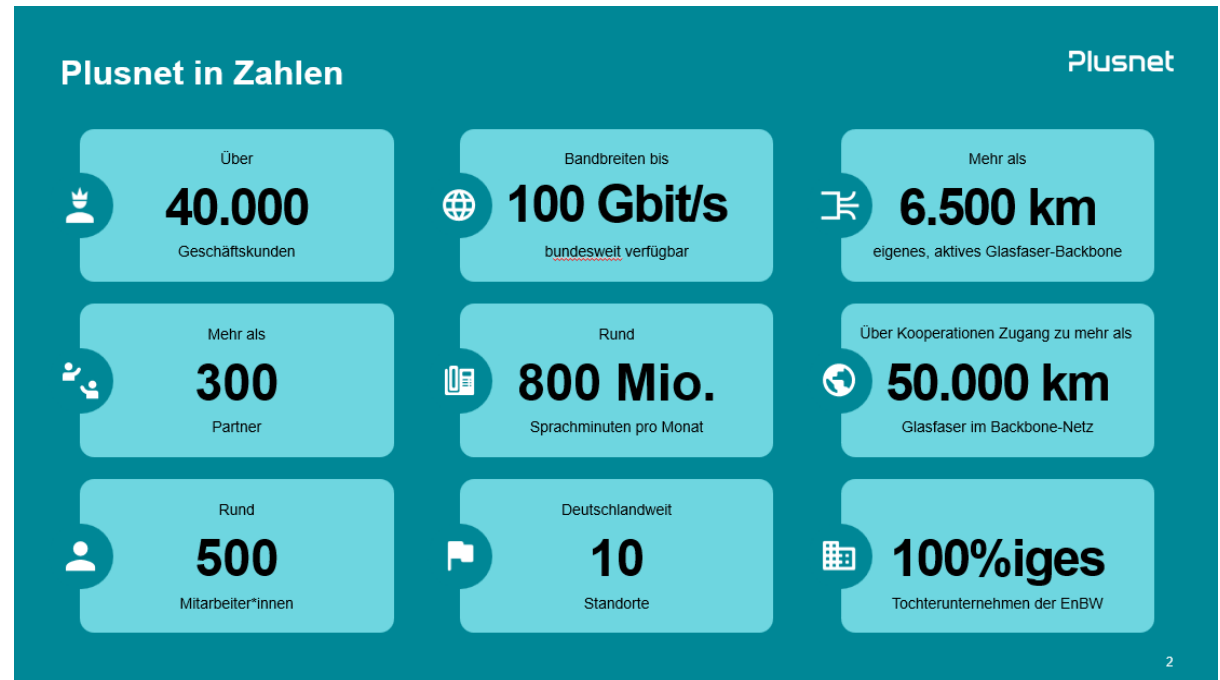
Plusnet in Zahlen

Plusnet

Über
40.000
Geschäftskunden

Bandbreiten bis
100 Gbit/s
bundesweit verfügbar

Mehr als
6.500 km
eigenes, aktives Glasfaser-Backbone

Mehr als
300
Partner

Rund
800 Mio.
Sprachminuten pro Monat

Über Kooperationen Zugang zu mehr als
50.000 km
Glasfaser im Backbone-Netz

Rund
500
Mitarbeiter*innen

Deutschlandweit
10
Standorte

100%iges
Tochterunternehmen der EnBW

2